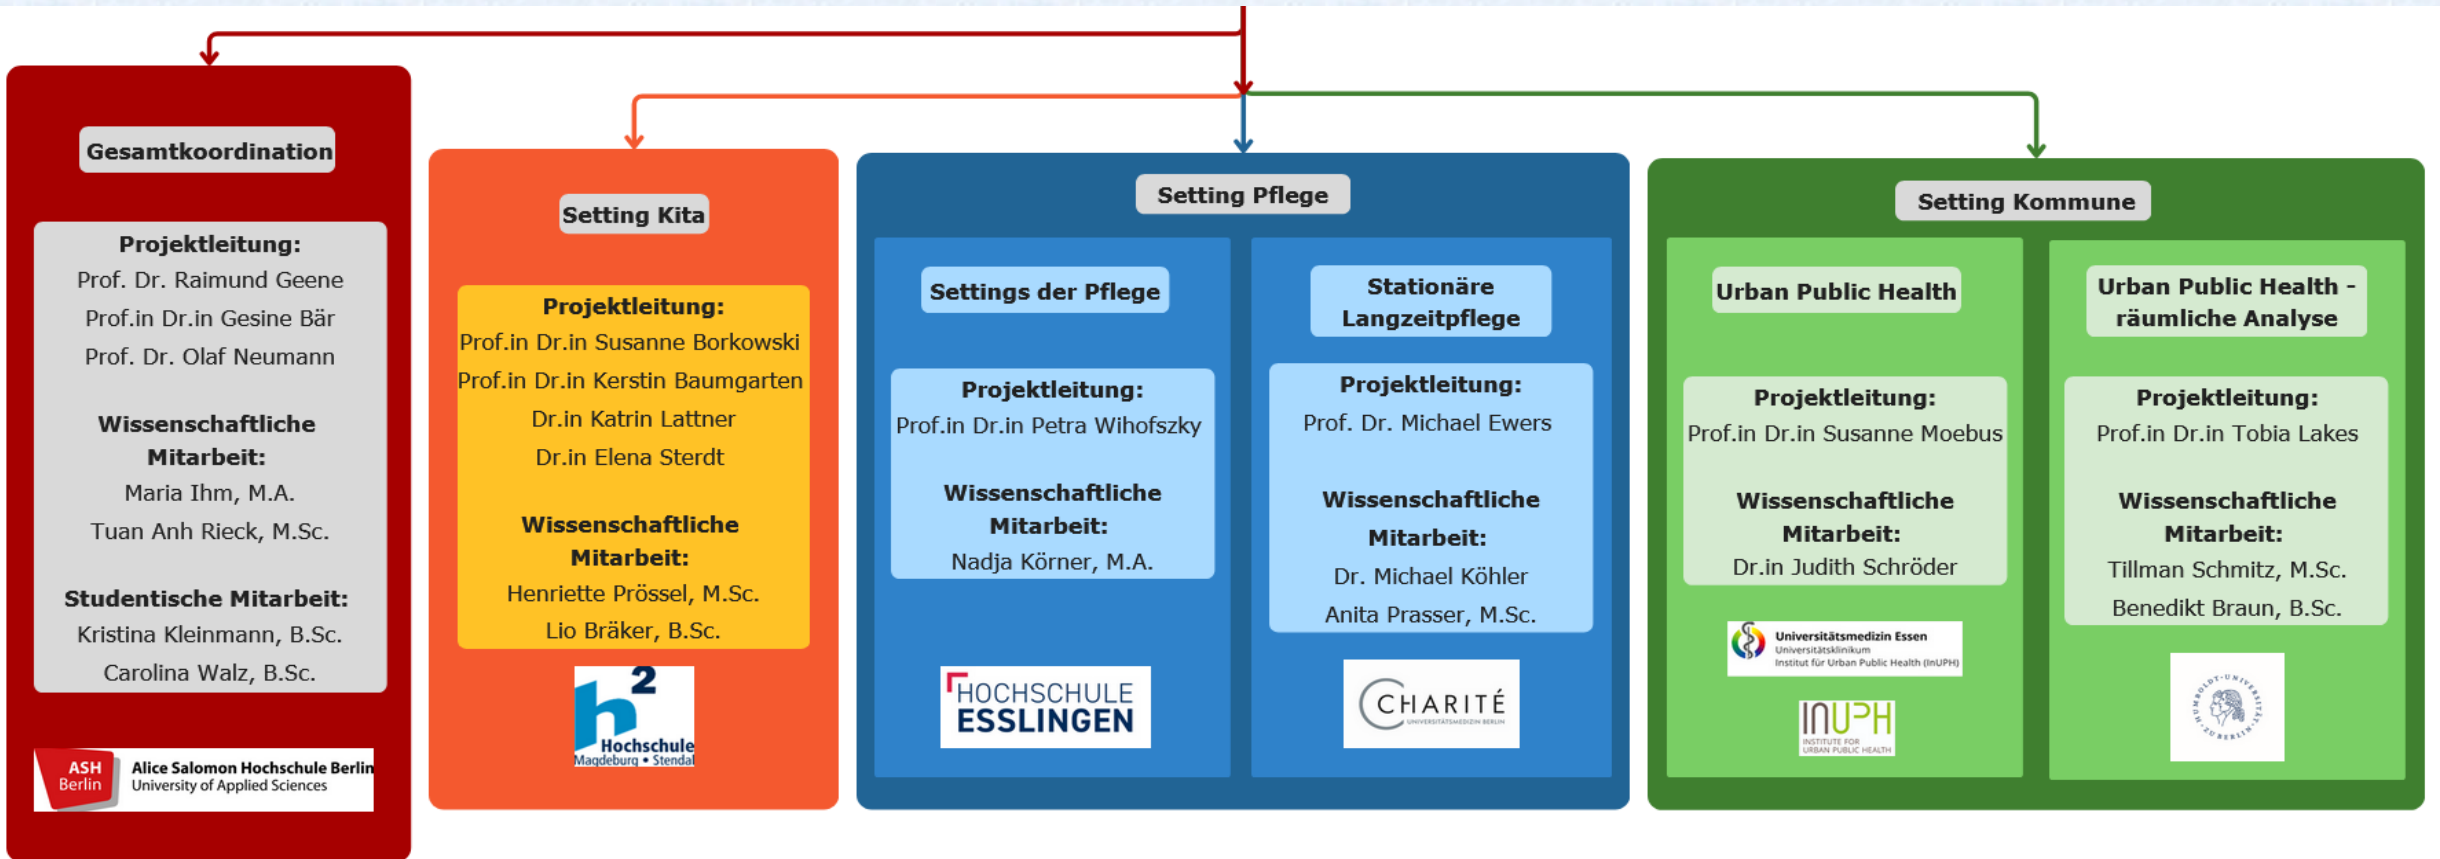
Gesamtkoordination

Projektleitung:
Prof. Dr. Raimund Geene
Prof.in Dr.in Gesine Bär
Prof. Dr. Olaf Neumann

Wissenschaftliche Mitarbeit:
Maria Ihm, M.A.
Tuan Anh Rieck, M.Sc.

Studentische Mitarbeit:
Kristina Kleinmann, B.Sc.
Carolina Walz, B.Sc.

ASH Berlin Alice Salomon Hochschule Berlin University of Applied Sciences

Setting Kita

Projektleitung:
Prof.in Dr.in Susanne Borkowski
Prof.in Dr.in Kerstin Baumgarten
Dr.in Katrin Lattner
Dr.in Elena Sterdt

Wissenschaftliche Mitarbeit:
Henriette Prössel, M.Sc.
Lio Bräker, B.Sc.

h2 Hochschule Magdeburg • Stendal

Setting Pflege

Settings der Pflege

Projektleitung:
Prof.in Dr.in Petra Wihofszky

Wissenschaftliche Mitarbeit:
Nadja Körner, M.A.

HOCHSCHULE ESSLINGEN

Stationäre Langzeitpflege

Projektleitung:
Prof. Dr. Michael Ewers

Wissenschaftliche Mitarbeit:
Dr. Michael Köhler
Anita Prasser, M.Sc.

CHARITÉ UNIVERSITÄTSMEDIZIN BERLIN

Setting Kommune

Urban Public Health

Projektleitung:
Prof.in Dr.in Susanne Moebus

Wissenschaftliche Mitarbeit:
Dr.in Judith Schröder

Universitätsmedizin Essen Universitätsklinikum Institut für Urban Public Health (InUPH)

InUPH INSTITUTE FOR URBAN PUBLIC HEALTH

Urban Public Health - räumliche Analyse

Projektleitung:
Prof.in Dr.in Tobia Lakes

Wissenschaftliche Mitarbeit:
Tillman Schmitz, M.Sc.
Benedikt Braun, B.Sc.

HUMBOLDT-UNIVERSITÄT ZU BERLIN